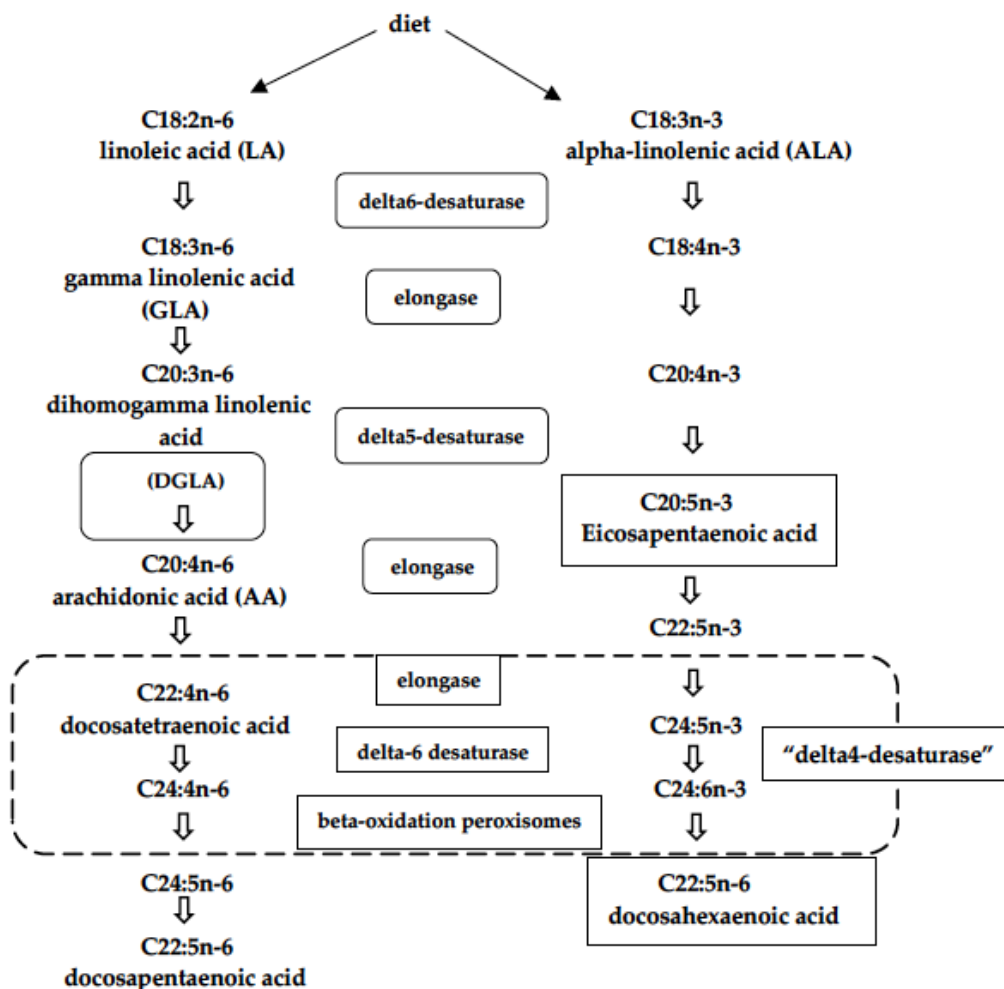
diet

C18:2n-6
linoleic acid (LA)

C18:3n-3
alpha-linolenic acid (ALA)

delta6-desaturase

C18:3n-6
gamma linolenic acid (GLA)

C18:4n-3

elongase

C20:3n-6
dihomogamma linolenic acid

C20:4n-3

delta5-desaturase

(DGLA)

C20:5n-3
Eicosapentaenoic acid

C20:4n-6
arachidonic acid (AA)

elongase

C22:5n-3

elongase

C22:4n-6
docosatetraenoic acid

C24:5n-3

delta-6 desaturase

"delta4-desaturase"

C24:4n-6

C24:6n-3

beta-oxidation peroxisomes

C24:5n-6

C22:5n-6
docosahexaenoic acid

C22:5n-6
docosapentaenoic acid